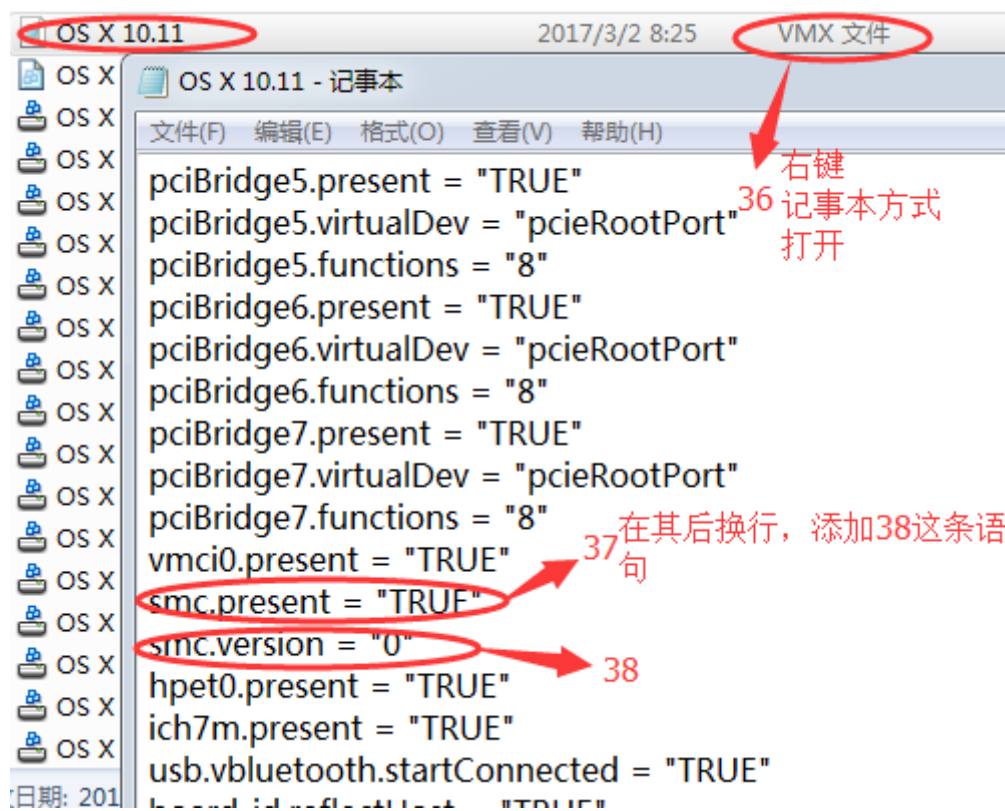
OS X 10.11 2017/3/2 8:25 VMX 文件

OS X
OS X
OS X
OS X
OS X
OS X
OS X
OS X
OS X
OS X
OS X
OS X
OS X
OS X
OS X
OS X
OS X
OS X
日期: 201

OS X 10.11 - 记事本

文件(F) 编辑(E) 格式(O) 查看(V) 帮助(H)

pciBridge5.present = "TRUE"
pciBridge5.virtualDev = "pcieRootPort"
pciBridge5.functions = "8"
pciBridge6.present = "TRUE"
pciBridge6.virtualDev = "pcieRootPort"
pciBridge6.functions = "8"
pciBridge7.present = "TRUE"
pciBridge7.virtualDev = "pcieRootPort"
pciBridge7.functions = "8"
vmci0.present = "TRUE"
smc.present = "TRUE"
smc.version = "0"
hpet0.present = "TRUE"
ich7m.present = "TRUE"
usb.vbluetooth.startConnected = "TRUE"
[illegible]

36 右键 记事本方式 打开

37 在其后换行，添加38这条语句

38